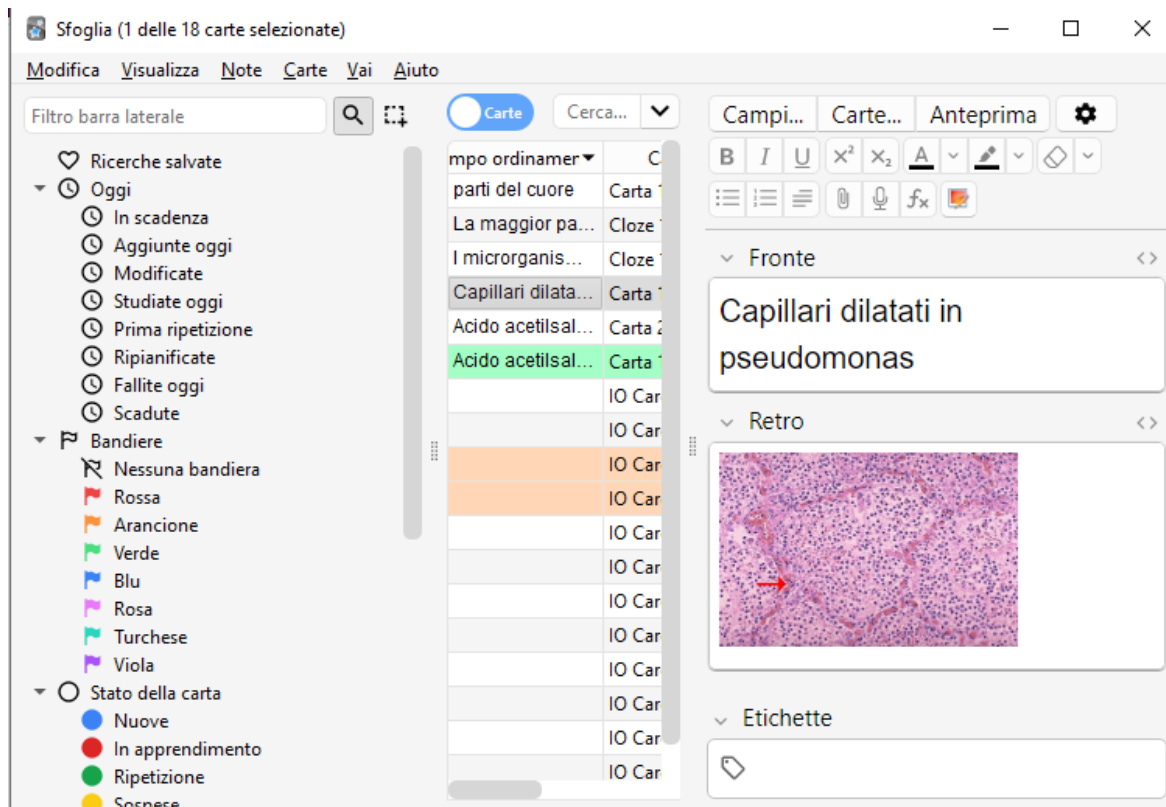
Sfoglia (1 delle 18 carte selezionate)

Modifica Visualizza Note Carte Vai Aiuto

Filtro barra laterale

Ricerche salvate
Oggi
In scadenza
Aggiunte oggi
Modificate
Studiate oggi
Prima ripetizione
Ripianificate
Fallite oggi
Scadute
Bandiere
Nessuna bandiera
Rossa
Arancione
Verde
Blu
Rosa
Turchese
Viola
Stato della carta
Nuove
In apprendimento
Ripetizione
Sospese

Carte
Cerca...

| mpo ordinamer | C |
|---|---|
| parti del cuore | Carta 1 |
| La maggior pa... | Cloze 1 |
| I microrganis... | Cloze 1 |
| Capillari dilata... | Carta 1 |
| Acido acetilsal... | Carta 2 |
| Acido acetilsal... | Carta 1 |
| | IO Car |
| | IO Car |
| | IO Car |
| | IO Car |
| | IO Car |
| | IO Car |
| | IO Car |
| | IO Car |
| | IO Car |
| | IO Car |
| | IO Car |
| | IO Car |

Campi... Carte... Anteprima

Fronte
Capillari dilatati in pseudomonas

Retro

Etichette